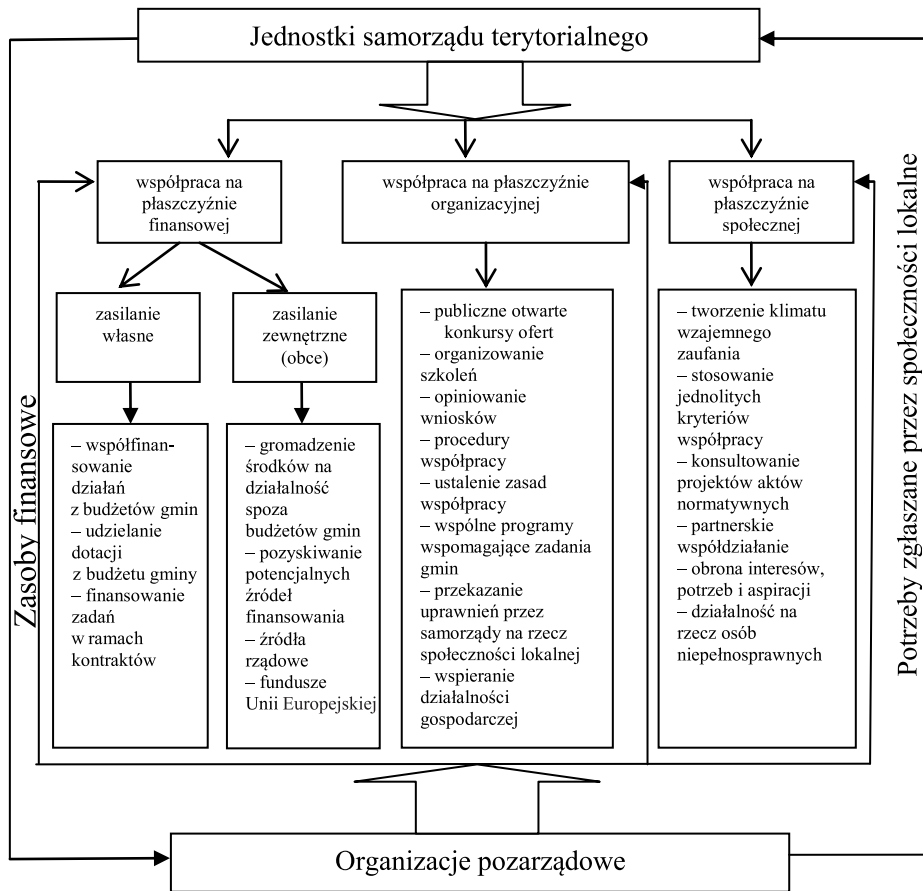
Jednostki samorządu terytorialnego

Zasoby finansowe

Potrzeby zgłaszane przez społeczności lokalne

współpraca na płaszczyźnie finansowej

współpraca na płaszczyźnie organizacyjnej

współpraca na płaszczyźnie społecznej

zasilanie własne

zasilanie zewnętrzne (obce)

– współfinansowanie działań z budżetów gmin
– udzielanie dotacji z budżetu gminy
– finansowanie zadań w ramach kontraktów

– gromadzenie środków na działalność spoza budżetów gmin
– pozyskiwanie potencjalnych źródeł finansowania
– źródła rządowe
– fundusze Unii Europejskiej

– publiczne otwarte konkursy ofert
– organizowanie szkoleń
– opiniowanie wniosków
– procedury współpracy
– ustalenie zasad współpracy
– wspólne programy wspomagające zadania gmin
– przekazanie uprawnień przez samorządy na rzecz społeczności lokalnej
– wspieranie działalności gospodarczej

– tworzenie klimatu wzajemnego zaufania
– stosowanie jednolitych kryteriów współpracy
– konsultowanie projektów aktów normatywnych
– partnerskie współdziałanie
– obrona interesów, potrzeb i aspiracji
– działalność na rzecz osób niepełnosprawnych

Organizacje pozarządowe